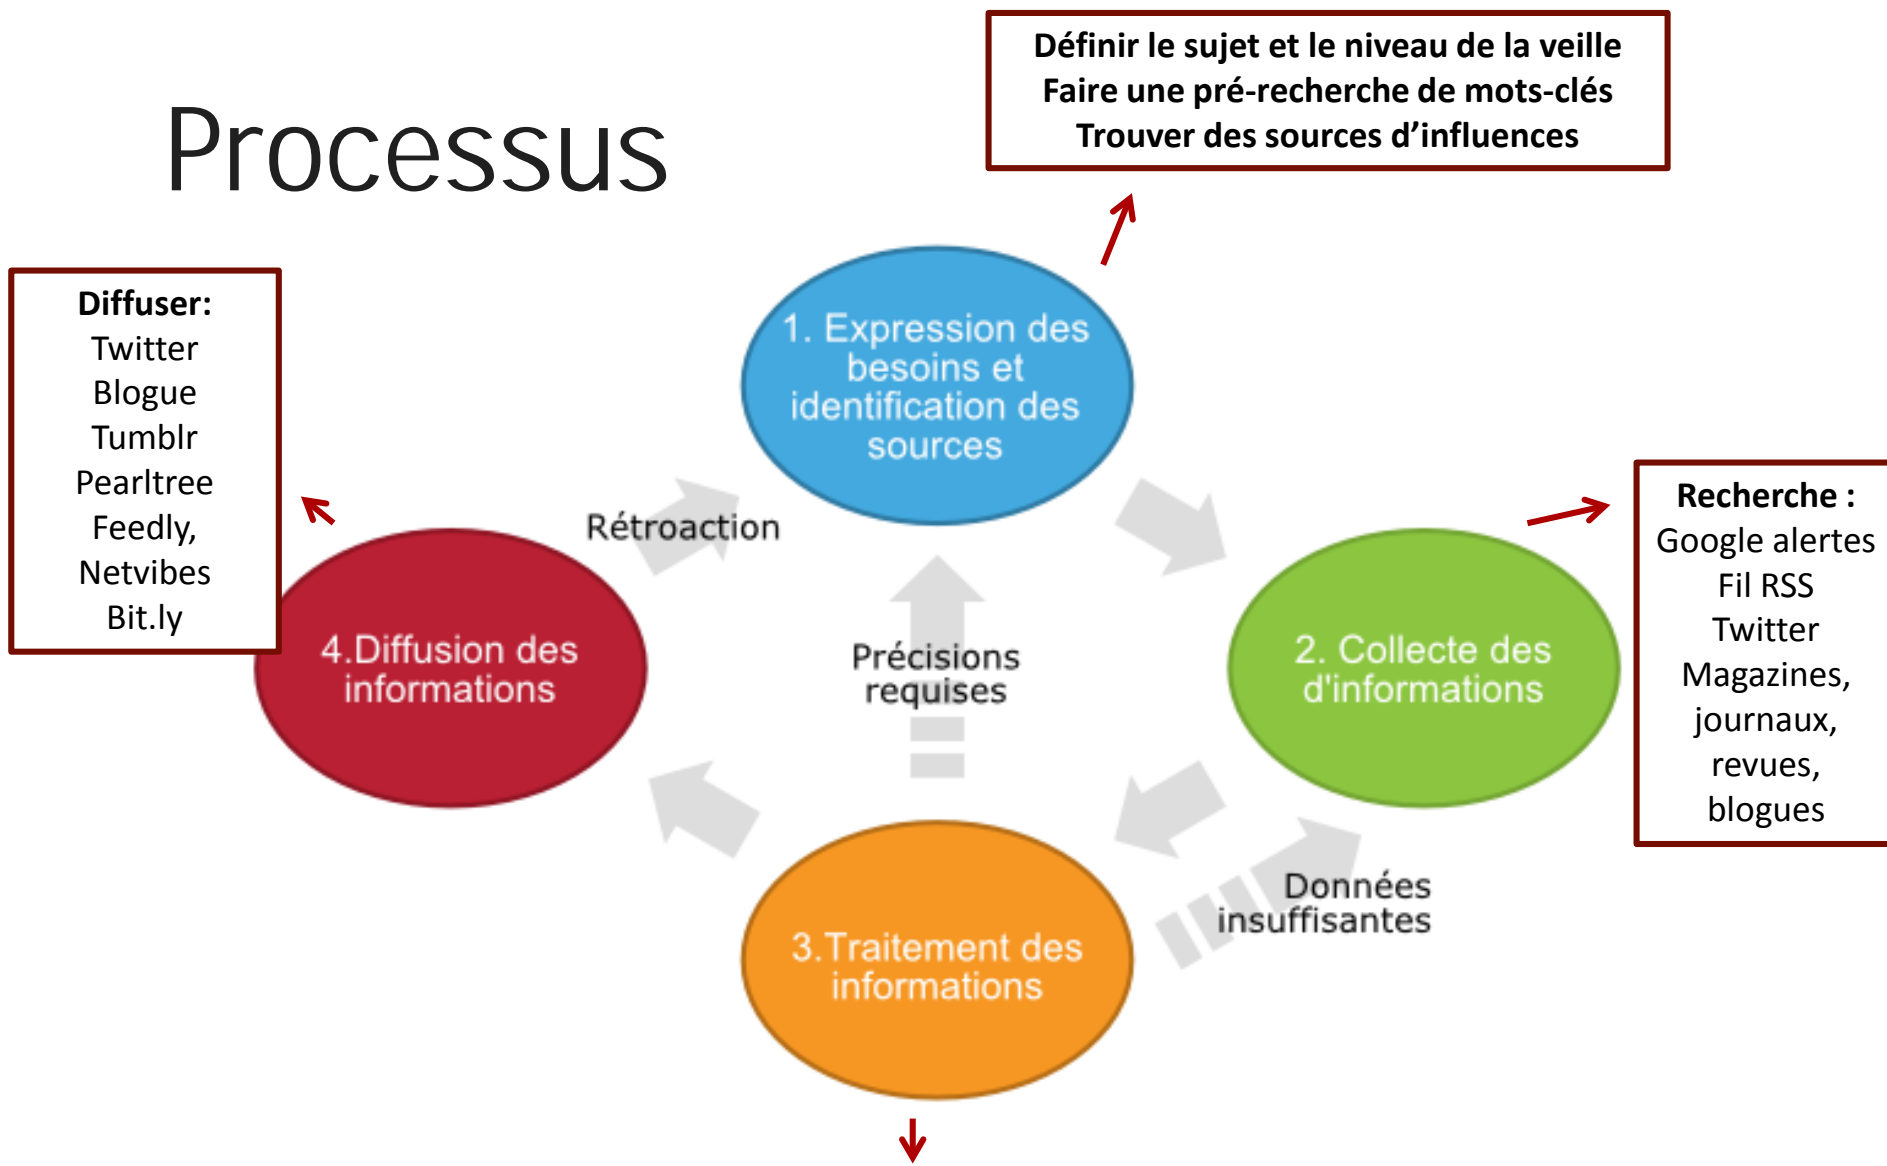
Processus

Définir le sujet et le niveau de la veille
Faire une pré-recherche de mots-clés
Trouver des sources d'influences

Diffuser:
Twitter
Blogue
Tumblr
Pearltree
Feedly,
Netvibes
Bit.ly

1. Expression des besoins et identification des sources

Rétroaction

Recherche :
Google alertes
Fil RSS
Twitter
Magazines,
journaux,
revues,
blogues

4.Diffusion des informations

Précisions requises

2. Collecte des d'informations

Données insuffisantes

3.Traitement des informations